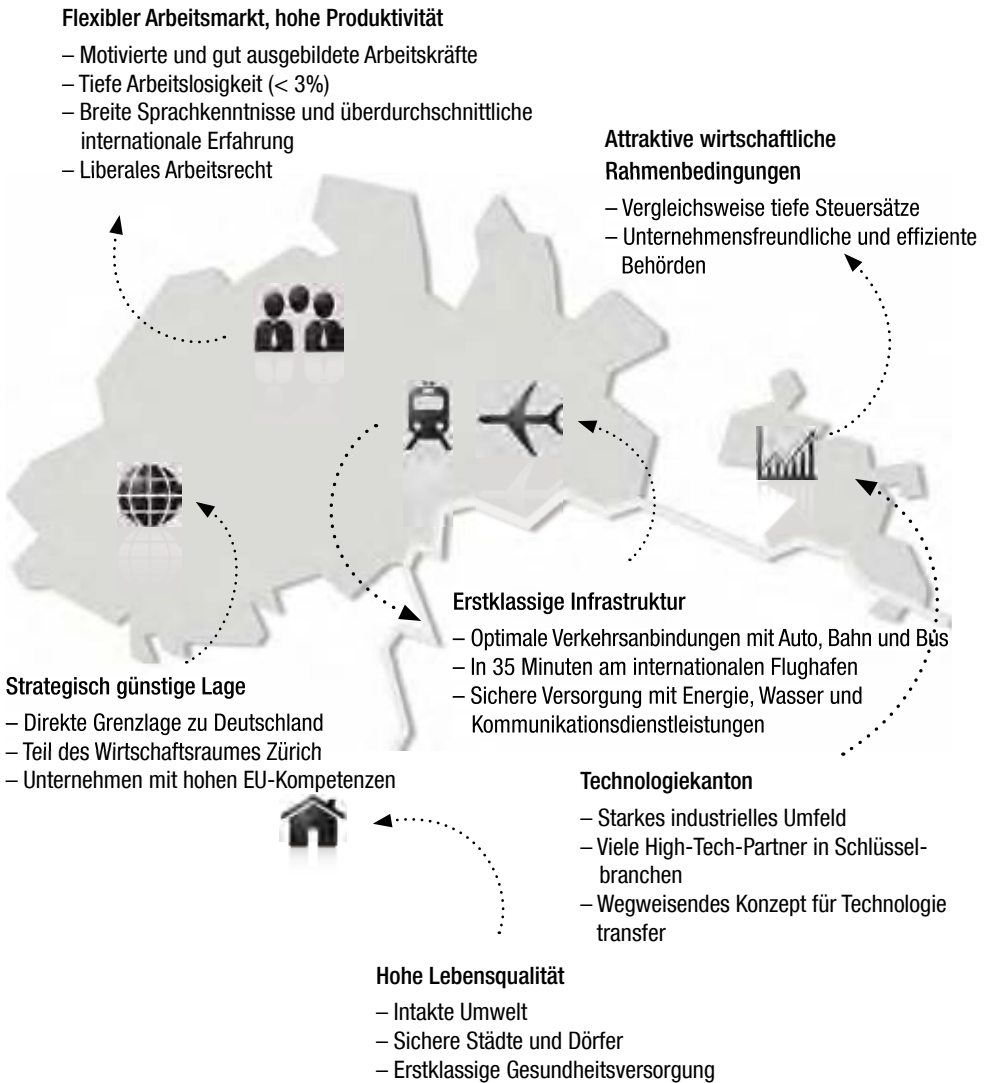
Flexibler Arbeitsmarkt, hohe Produktivität

– Motivierte und gut ausgebildete Arbeitskräfte
– Tiefe Arbeitslosigkeit (< 3%)
– Breite Sprachkenntnisse und überdurchschnittliche internationale Erfahrung
– Liberales Arbeitsrecht

Attraktive wirtschaftliche Rahmenbedingungen

– Vergleichsweise tiefe Steuersätze
– Unternehmensfreundliche und effiziente Behörden

Erstklassige Infrastruktur

– Optimale Verkehrsanbindungen mit Auto, Bahn und Bus
– In 35 Minuten am internationalen Flughafen
– Sichere Versorgung mit Energie, Wasser und Kommunikationsdienstleistungen

Strategisch günstige Lage

– Direkte Grenzlage zu Deutschland
– Teil des Wirtschaftsraumes Zürich
– Unternehmen mit hohen EU-Kompetenzen

Technologiekanton

– Starkes industrielles Umfeld
– Viele High-Tech-Partner in Schlüsselbranchen
– Wegweisendes Konzept für Technologie transfer

Hohe Lebensqualität

– Intakte Umwelt
– Sichere Städte und Dörfer
– Erstklassige Gesundheitsversorgung